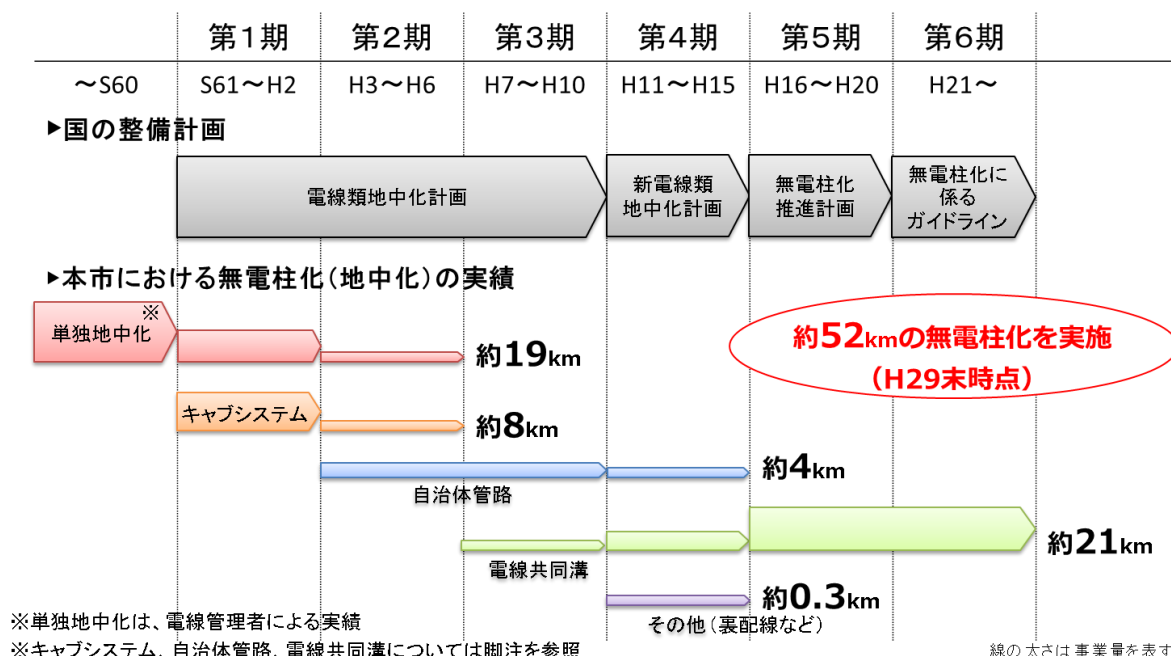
第１期 第２期 第３期 第４期 第５期 第６期

～S60 S61～H2 H3～H6 H7～H10 H11～H15 H16～H20 H21～

▶国の整備計画

電線類地中化計画
新電線類地中化計画
無電柱化推進計画
無電柱化に係るガイドライン

▶本市における無電柱化（地中化）の実績

単独地中化※
約19km

キャブシステム
約8km

自治体管路
約4km

電線共同溝
約21km

その他（裏配線など）
約0.3km

約52kmの無電柱化を実施（H29末時点）

※単独地中化は、電線管理者による実績
※キャブシステム、自治体管路、電線共同溝については脚注を参照

線の太さは事業量を表す